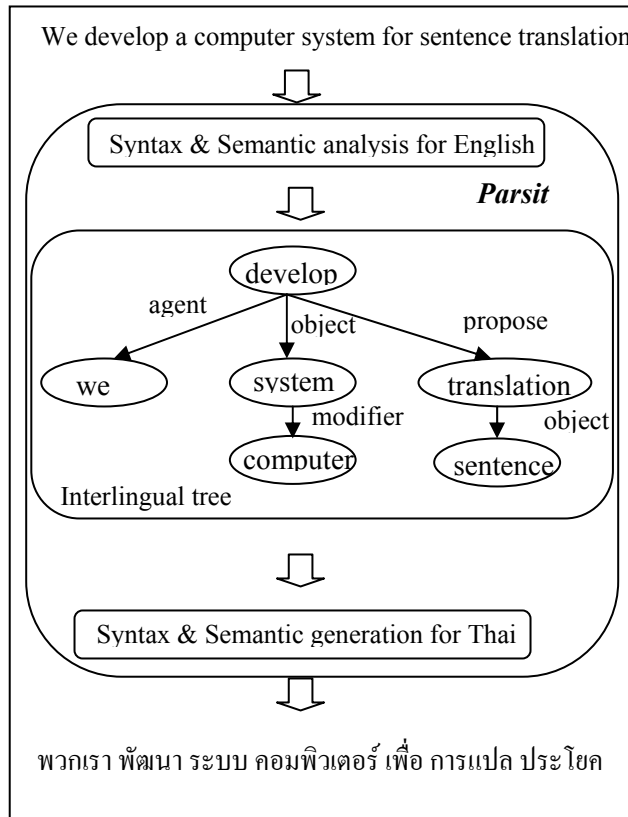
We develop a computer system for sentence translation

Syntax & Semantic analysis for English

Parsit

develop

agent

object

propose

we

system

translation

modifier

object

computer

sentence

Interlingual tree

Syntax & Semantic generation for Thai

พวกเรา พัฒนา ระบบ คอมพิวเตอร์ เพื่อ การแปล ประโยค